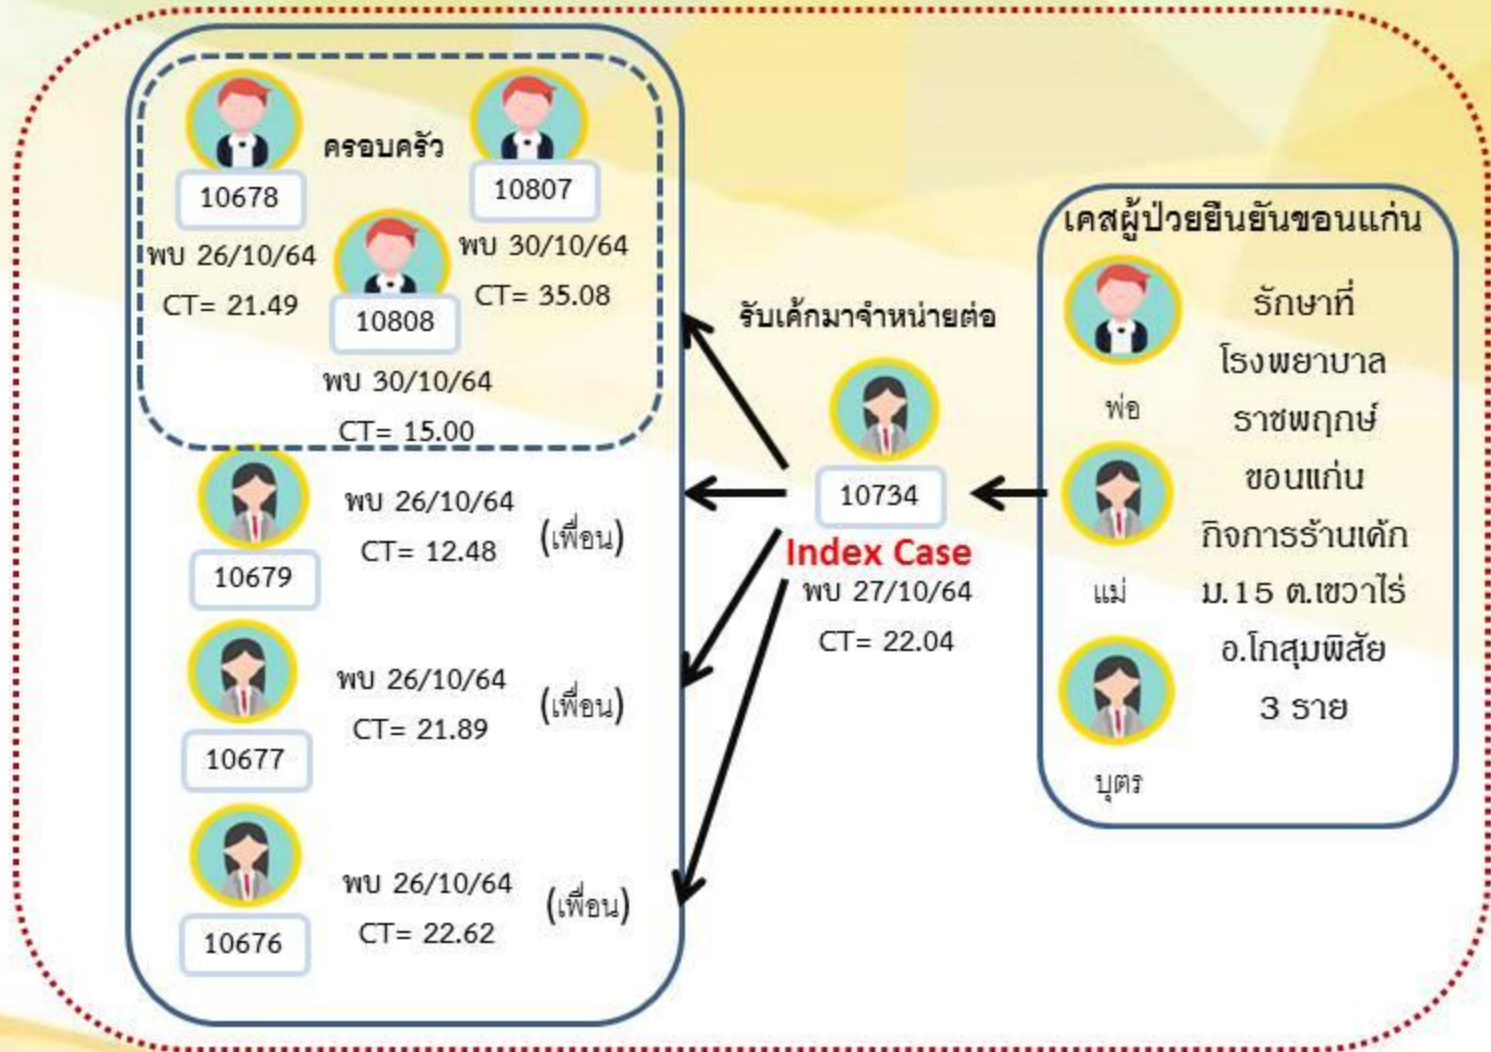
ครอบครัว

10678
พบ 26/10/64
CT= 21.49

10807
พบ 30/10/64
CT= 35.08

10808
พบ 30/10/64
CT= 15.00

10679
พบ 26/10/64
CT= 12.48
(เพื่อน)

10677
พบ 26/10/64
CT= 21.89
(เพื่อน)

10676
พบ 26/10/64
CT= 22.62
(เพื่อน)

รับเค้กมาจำหน่ายต่อ

10734
Index Case
พบ 27/10/64
CT= 22.04

เคสผู้ป่วยยืนยันขอนแก่น

พ่อ
แม่
บุตร

รักษาที่
โรงพยาบาล
ราชพฤกษ์
ขอนแก่น
กิจการร้านเค้ก
ม.15 ต.เขวาไร่
อ.โกสุมพิสัย
3 ราย